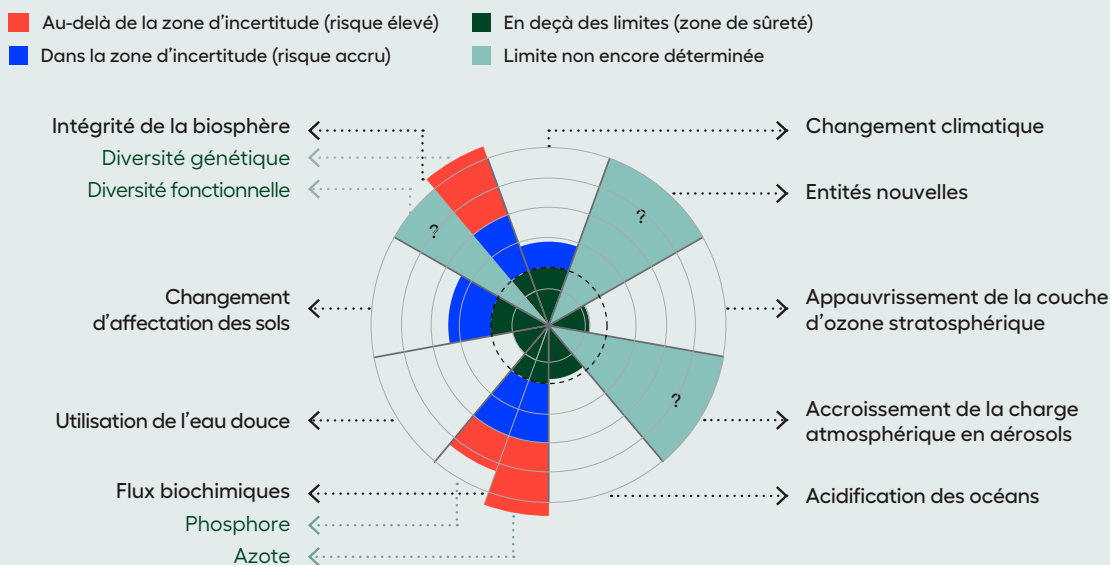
Au-delà de la zone d'incertitude (risque élevé)
Dans la zone d'incertitude (risque accru)
En deçà des limites (zone de sûreté)
Limite non encore déterminée

Intégrité de la biosphère
Diversité génétique
Diversité fonctionnelle
Changement d'affectation des sols
Utilisation de l'eau douce
Flux biochimiques
Phosphore
Azote
Changement climatique
Entités nouvelles
Appauvrissement de la couche d'ozone stratosphérique
Accroissement de la charge atmosphérique en aérosols
Acidification des océans
?
?
?